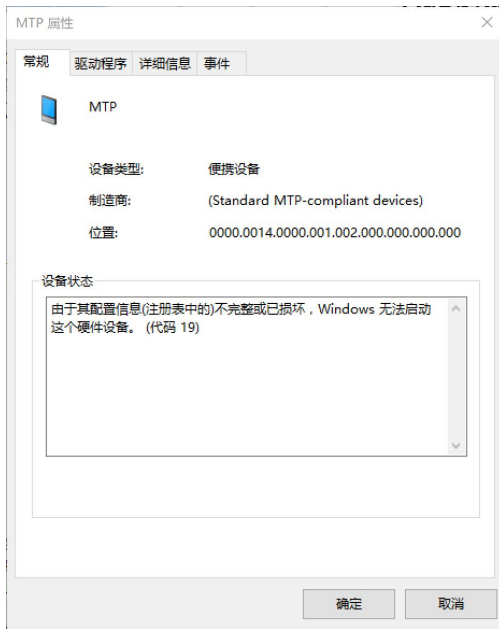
MTP 属性

常规 驱动程序 详细信息 事件

MTP

设备类型: 便携设备

制造商: (Standard MTP-compliant devices)

位置: 0000.0014.0000.001.002.000.000.000.000

设备状态

由于其配置信息(注册表中的)不完整或已损坏，Windows 无法启动这个硬件设备。 (代码 19)

确定 取消